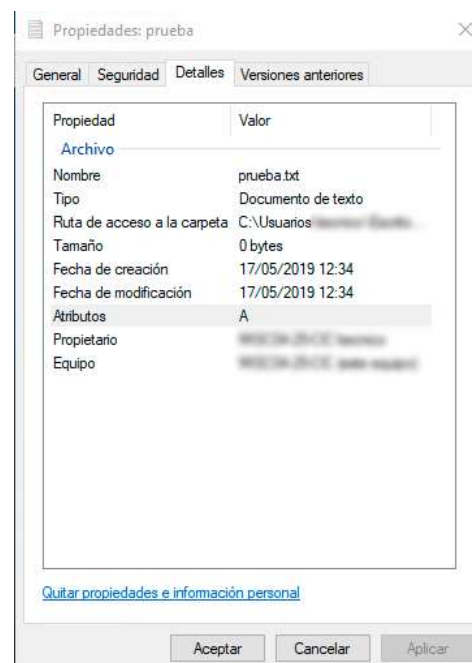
Propiedades: prueba

General | Seguridad | Detalles | Versiones anteriores

| Propiedad | Valor |
|---|---|
| **Archivo** | |
| Nombre | prueba.txt |
| Tipo | Documento de texto |
| Ruta de acceso a la carpeta | C:\Usuarios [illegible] |
| Tamaño | 0 bytes |
| Fecha de creación | 17/05/2019 12:34 |
| Fecha de modificación | 17/05/2019 12:34 |
| Atributos | A |
| Propietario | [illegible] |
| Equipo | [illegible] |

Quitar propiedades e información personal

Aceptar | Cancelar | Aplicar